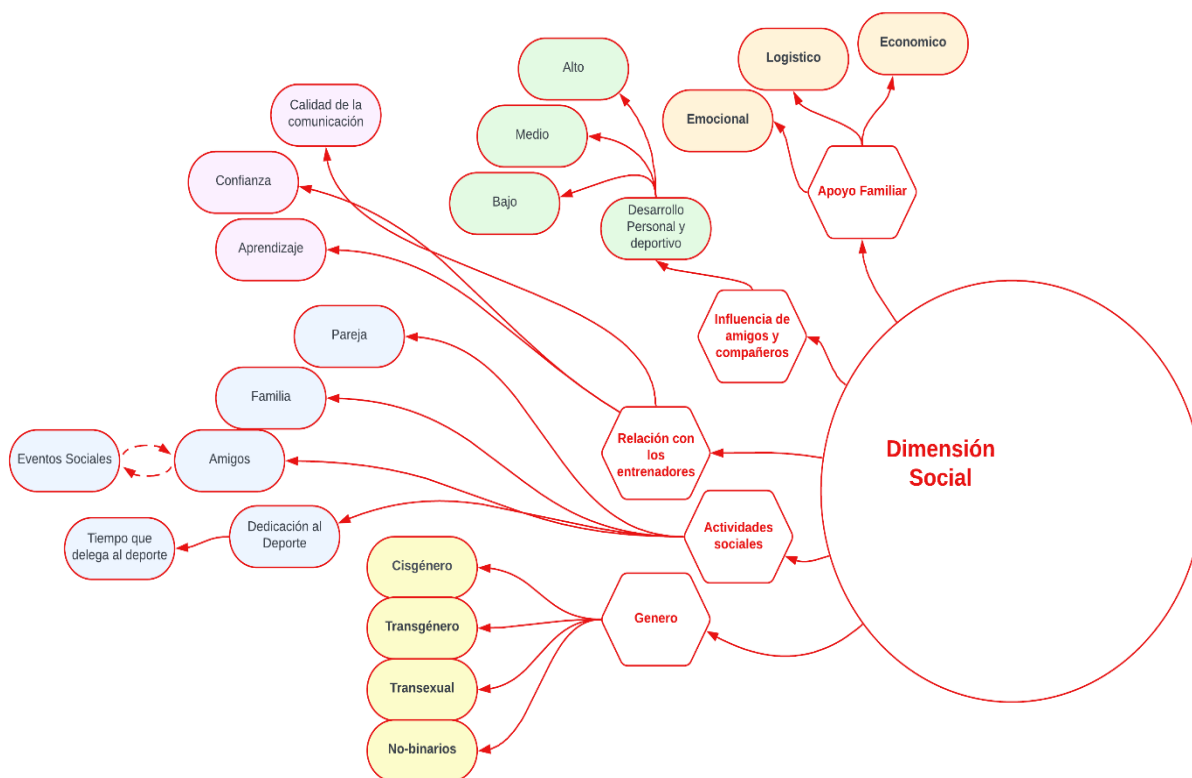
Dimensión Social

Apoyo Familiar

Emocional

Logistico

Economico

Influencia de amigos y compañeros

Desarrollo Personal y deportivo

Alto

Medio

Bajo

Relación con los entrenadores

Calidad de la comunicación

Confianza

Aprendizaje

Actividades sociales

Pareja

Familia

Amigos

Eventos Sociales

Dedicación al Deporte

Tiempo que delega al deporte

Genero

Cisgénero

Transgénero

Transexual

No-binarios